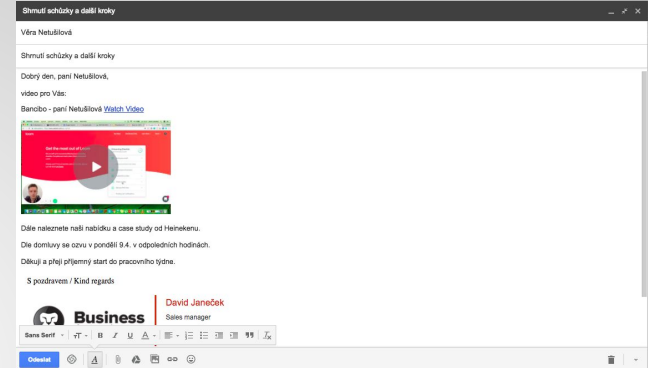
Shrnutí schůzky a další kroky

Věra Netušilová

Shrnutí schůzky a další kroky

Dobrý den, paní Netušilová,

video pro Vás:

Bancibo - paní Netušilová Watch Video

Get the most out of y

Dále naleznete naši nabídku a case study od Heinekenu.

Dle domluvy se ozvu v pondělí 9.4. v odpoledních hodinách.

Děkuji a přeji příjemný start do pracovního týdne.

S pozdravem / Kind regards

Business

David Janeček

Sales manager

Sans Serif

Odeslat